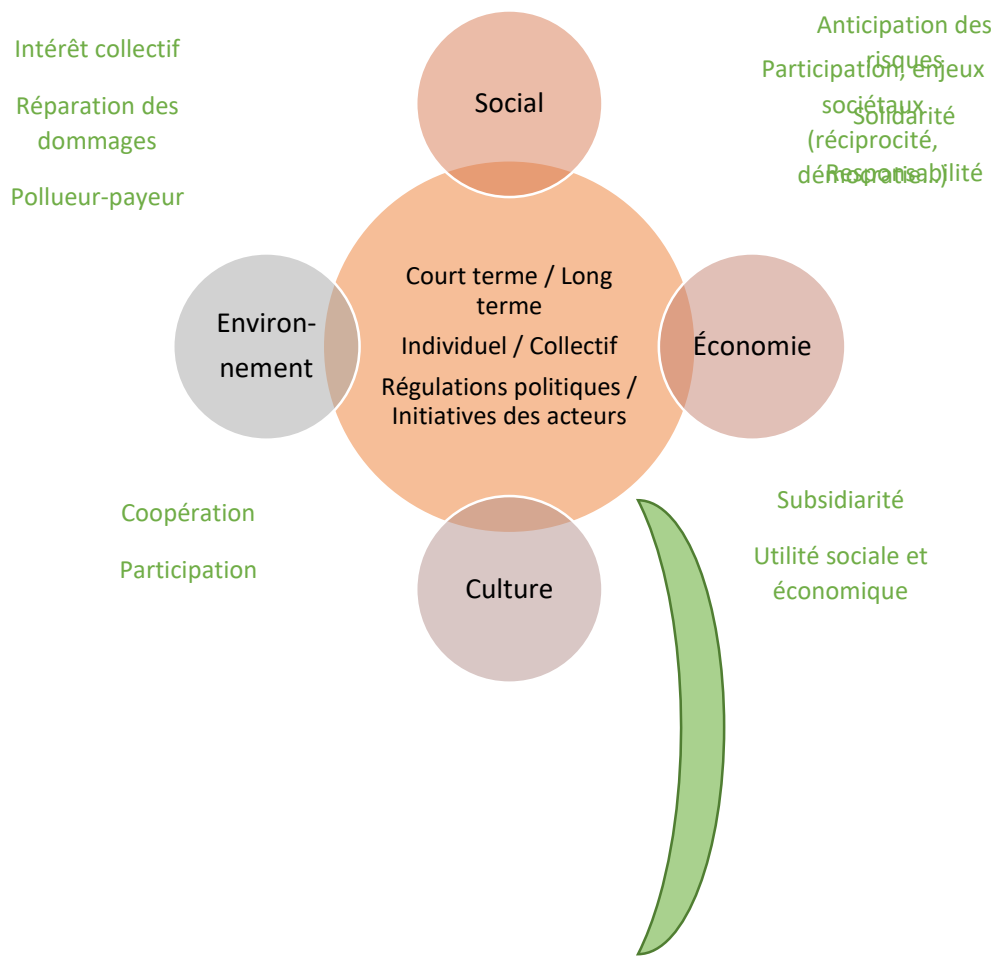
Intérêt collectif

Réparation des dommages

Pollueur-payeur

Social

Anticipation des risques

Participation, enjeux sociétaux

Solidarité (réciprocité, démocratie...)

Responsabilité

Court terme / Long terme

Individuel / Collectif

Régulations politiques / Initiatives des acteurs

Environnement

Économie

Coopération

Participation

Culture

Subsidiarité

Utilité sociale et économique